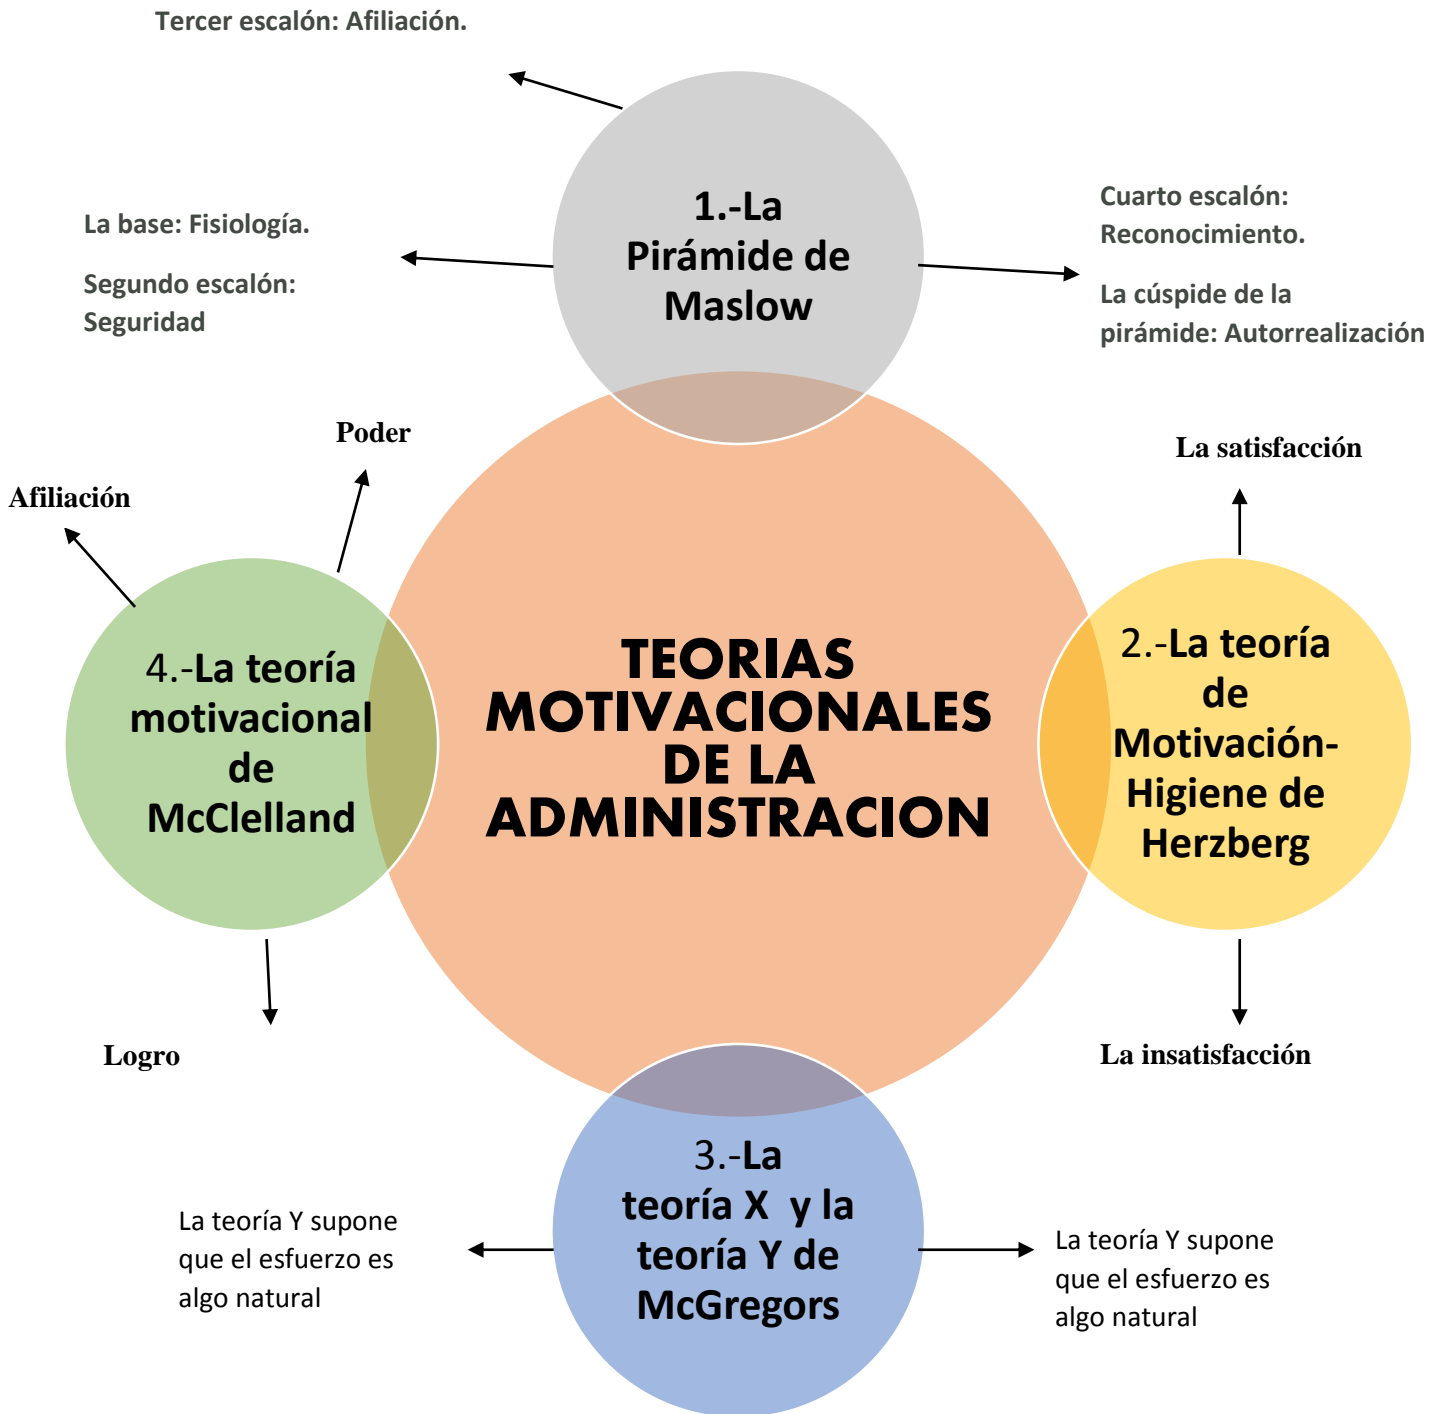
Tercer escalón: Afiliación.

La base: Fisiología.

Segundo escalón: Seguridad

1.-La Pirámide de Maslow

Cuarto escalón: Reconocimiento.

La cúspide de la pirámide: Autorrealización

Poder

Afiliación

La satisfacción

4.-La teoría motivacional de McClelland

TEORIAS MOTIVACIONALES DE LA ADMINISTRACION

2.-La teoría de Motivación-Higiene de Herzberg

Logro

La insatisfacción

3.-La teoría X y la teoría Y de McGregors

La teoría Y supone que el esfuerzo es algo natural

La teoría Y supone que el esfuerzo es algo natural